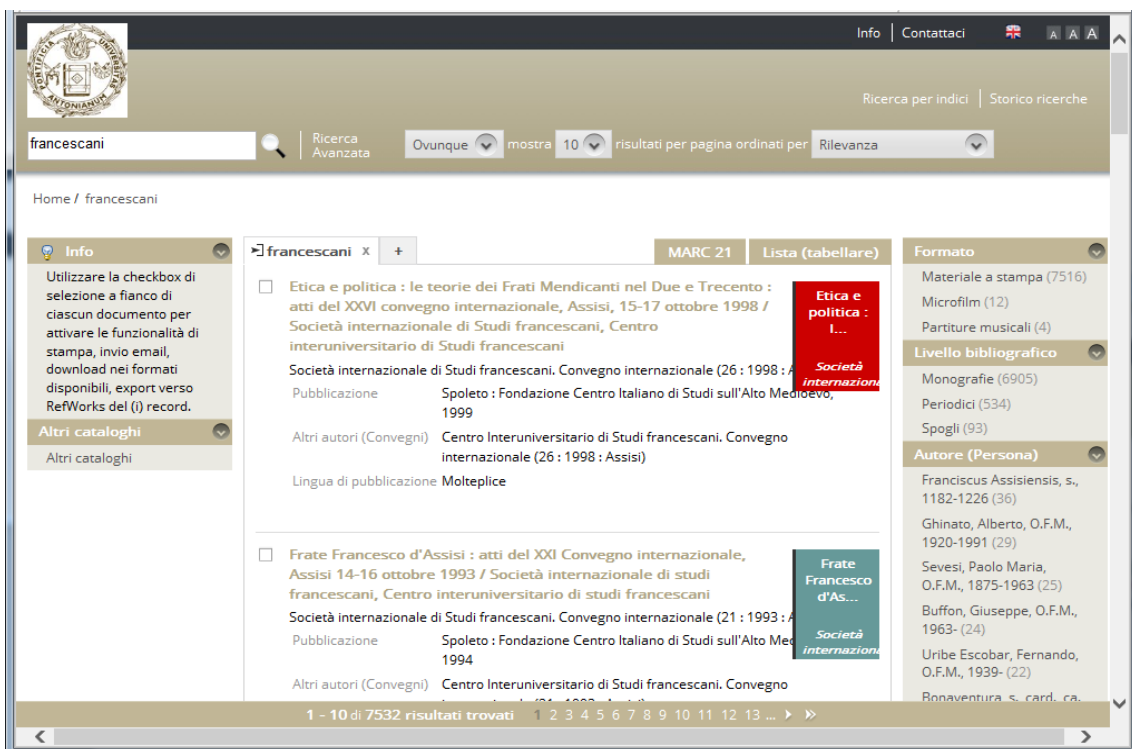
Info | Contattaci A A A

PONTIFICIA UNIVERSITAS ANTONIANUM

Ricerca per indici | Storico ricerche

francescani Ricerca Avanzata Ovunque mostra 10 risultati per pagina ordinati per Rilevanza

Home / francescani

Info

Utilizzare la checkbox di selezione a fianco di ciascun documento per attivare le funzionalità di stampa, invio email, download nei formati disponibili, export verso RefWorks del (i) record.

Altri cataloghi

Altri cataloghi

francescani X +

MARC 21 Lista (tabellare)

Etica e politica : le teorie dei Frati Mendicanti nel Due e Trecento : atti del XXVI convegno internazionale, Assisi, 15-17 ottobre 1998 / Società internazionale di Studi francescani, Centro interuniversitario di Studi francescani

Etica e politica : l...

Società internazion

Società internazionale di Studi francescani. Convegno internazionale (26 : 1998 : A

Pubblicazione Spoleto : Fondazione Centro Italiano di Studi sull'Alto Medioevo, 1999

Altri autori (Convegni) Centro Interuniversitario di Studi francescani. Convegno internazionale (26 : 1998 : Assisi)

Lingua di pubblicazione Molteplice

Frate Francesco d'Assisi : atti del XXI Convegno internazionale, Assisi 14-16 ottobre 1993 / Società internazionale di studi francescani, Centro interuniversitario di studi francescani

Frate Francesco d'As...

Società internazion

Società internazionale di Studi francescani. Convegno internazionale (21 : 1993 : A

Pubblicazione Spoleto : Fondazione Centro Italiano di Studi sull'Alto Me 1994

Altri autori (Convegni) Centro Interuniversitario di Studi francescani. Convegno

Formato

Materiale a stampa (7516)

Microfilm (12)

Partiture musicali (4)

Livello bibliografico

Monografie (6905)

Periodici (534)

Spogli (93)

Autore (Persona)

Franciscus Assisiensis, s., 1182-1226 (36)

Ghinato, Alberto, O.F.M., 1920-1991 (29)

Sevesi, Paolo Maria, O.F.M., 1875-1963 (25)

Buffon, Giuseppe, O.F.M., 1963- (24)

Uribe Escobar, Fernando, O.F.M., 1939- (22)

Bonaventura, s., card., ca.

1 - 10 di 7532 risultati trovati 1 2 3 4 5 6 7 8 9 10 11 12 13 ...